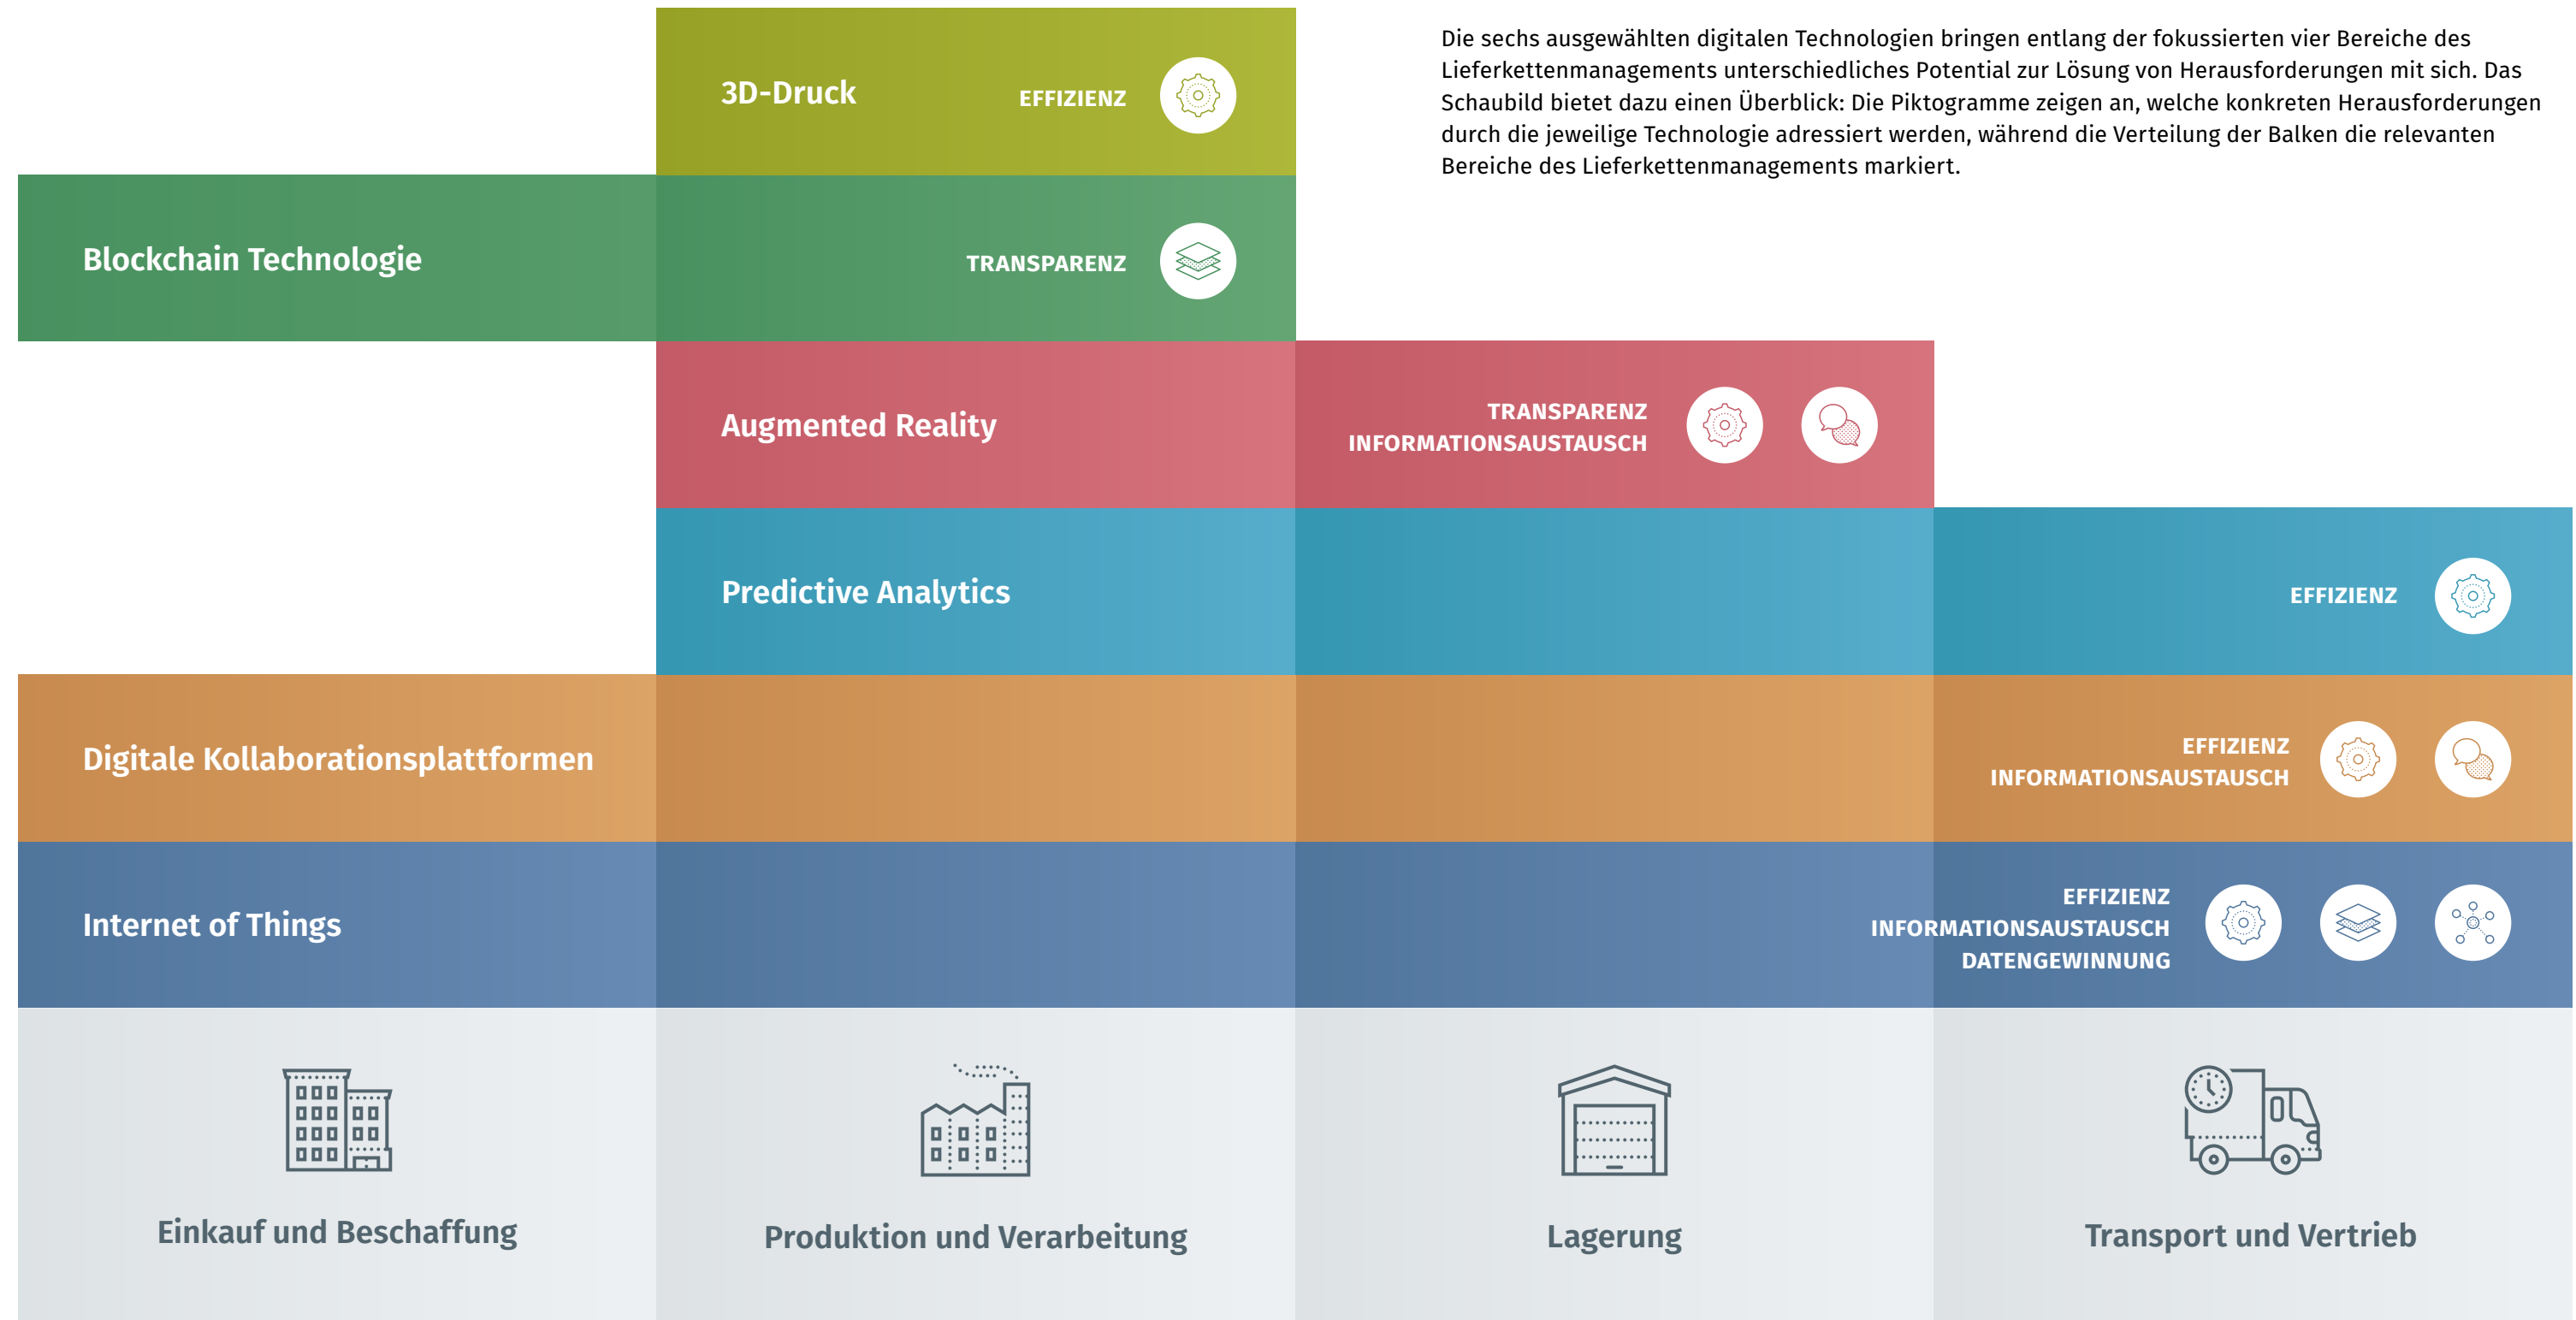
Die sechs ausgewählten digitalen Technologien bringen entlang der fokussierten vier Bereiche des Lieferkettenmanagements unterschiedliches Potential zur Lösung von Herausforderungen mit sich. Das Schaubild bietet dazu einen Überblick: Die Piktogramme zeigen an, welche konkreten Herausforderungen durch die jeweilige Technologie adressiert werden, während die Verteilung der Balken die relevanten Bereiche des Lieferkettenmanagements markiert.

3D-Druck
EFFIZIENZ

Blockchain Technologie
TRANSPARENZ

Augmented Reality
TRANSPARENZ
INFORMATIONSAUSTAUSCH

Predictive Analytics
EFFIZIENZ

Digitale Kollaborationsplattformen
EFFIZIENZ
INFORMATIONSAUSTAUSCH

Internet of Things
EFFIZIENZ
INFORMATIONSAUSTAUSCH
DATENGEWINNUNG

Einkauf und Beschaffung

Produktion und Verarbeitung

Lagerung

Transport und Vertrieb